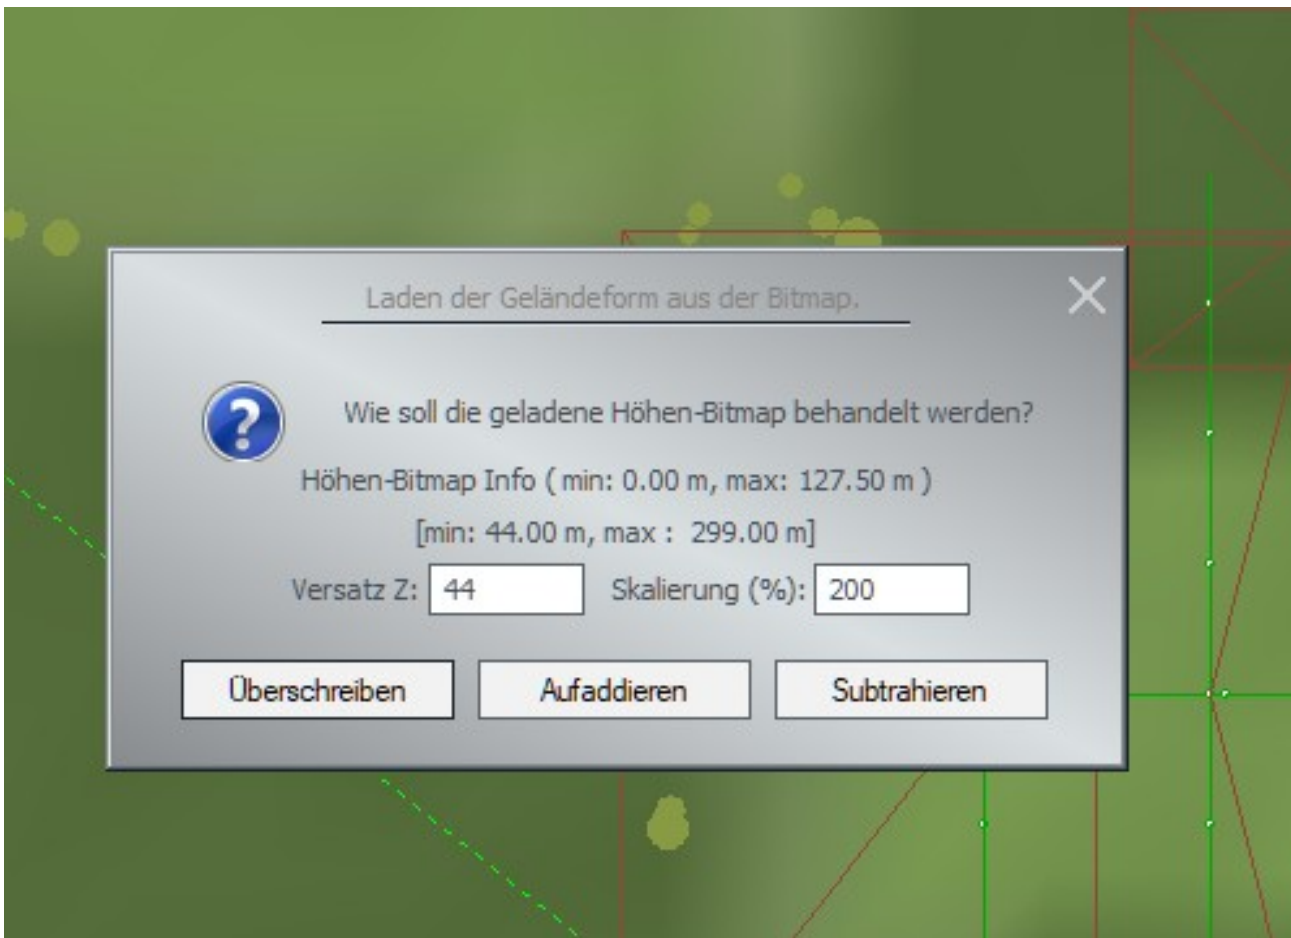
Laden der Geländeform aus der Bitmap.

Wie soll die geladene Höhen-Bitmap behandelt werden?

Höhen-Bitmap Info ( min: 0.00 m, max: 127.50 m )

[min: 44.00 m, max : 299.00 m]

Versatz Z: 44 Skalierung (%): 200

Überschreiben Aufaddieren Subtrahieren